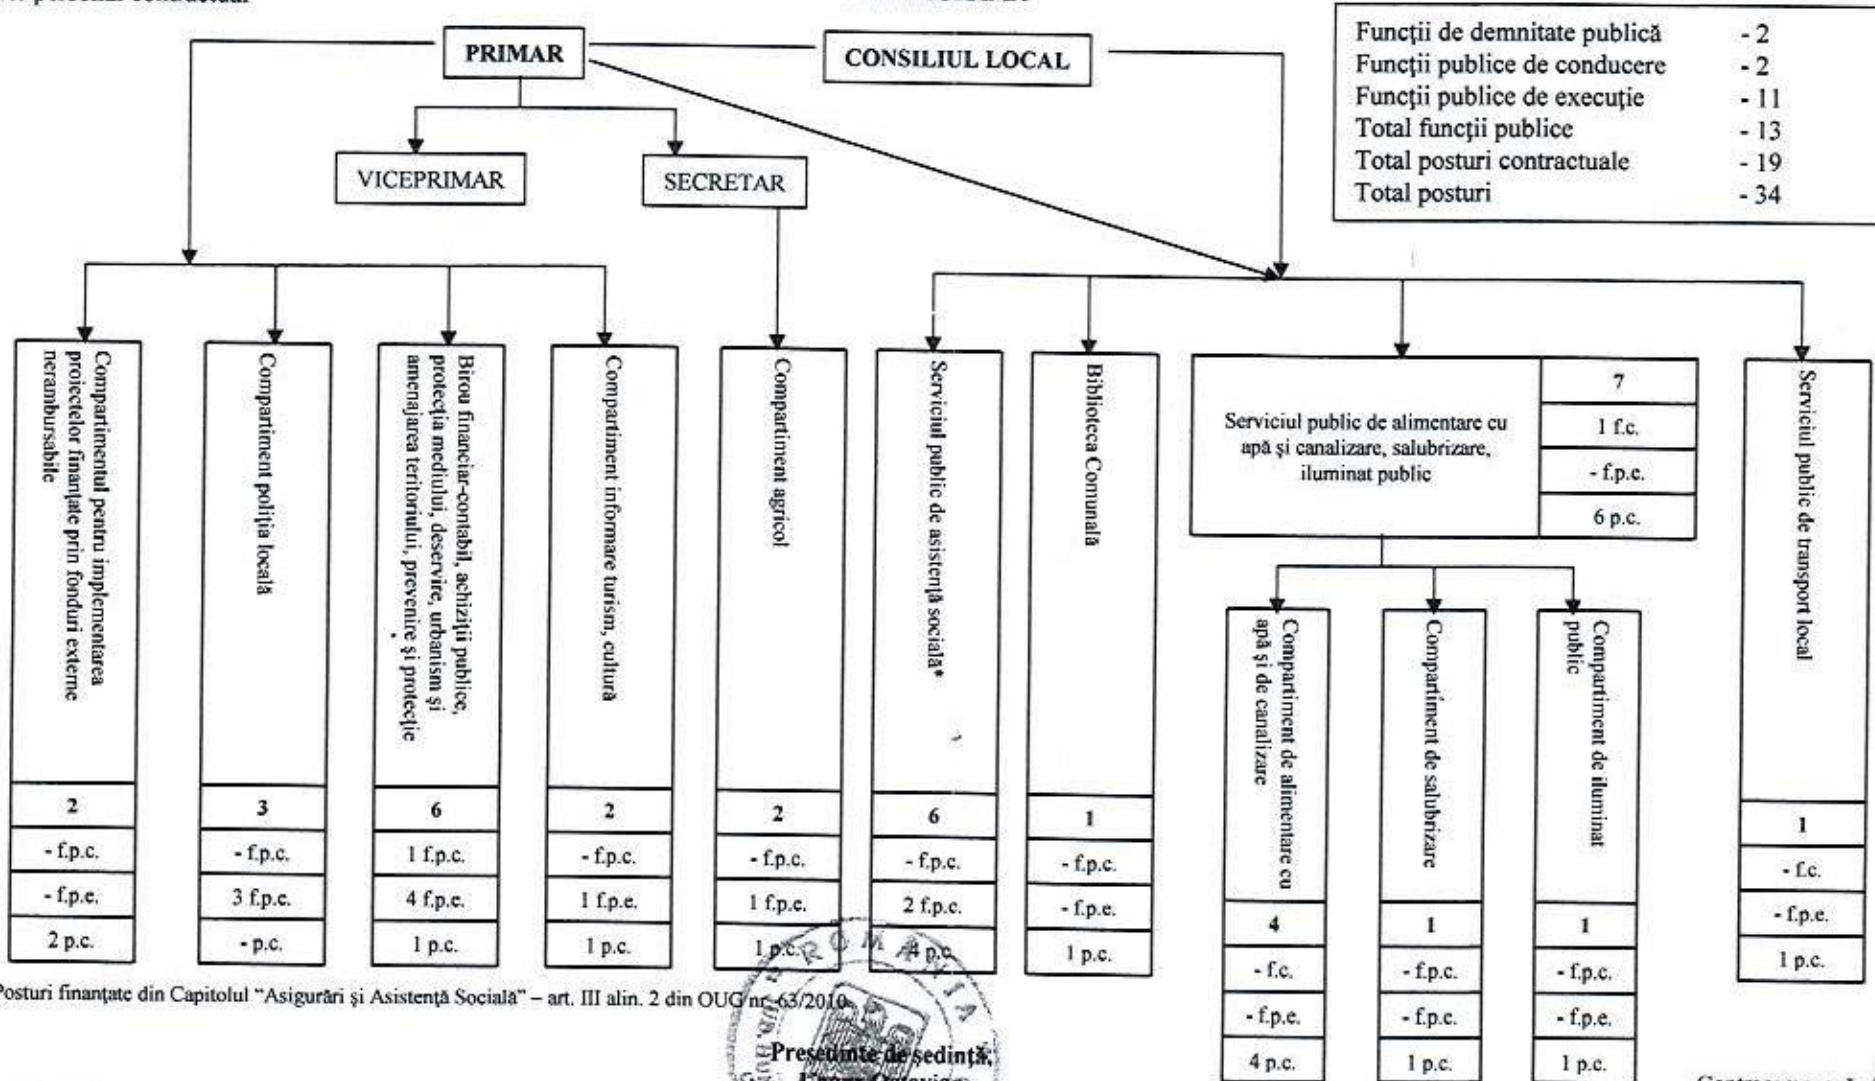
PRIMAR

CONSILIUL LOCAL

| Funcţii de demnitate publică | - 2 |
|---|---|
| Funcţii publice de conducere | - 2 |
| Funcţii publice de execuţie | - 11 |
| Total funcţii publice | - 13 |
| Total posturi contractuale | - 19 |
| Total posturi | - 34 |

VICEPRIMAR

SECRETAR

Compartimentul pentru implementarea proiectelor finanţate prin fonduri externe nerambursabile
2
- f.p.c.
- f.p.e.
2 p.c.

Compartiment poliţia locală
3
- f.p.c.
3 f.p.e.
- p.c.

Birou financiar-contabil, achiziţii publice, protecţia mediului, deservire, urbanism şi amenajarea teritoriului, prevenire şi protecţie
6
1 f.p.c.
4 f.p.e.
1 p.c.

Compartiment informare turism, cultură
2
- f.p.c.
1 f.p.e.
1 p.c.

Compartiment agricol
2
- f.p.c.
1 f.p.e.
1 p.c.

Serviciul public de asistenţă socială*
6
- f.p.c.
2 f.p.e.
4 p.c.

Biblioteca Comunală
1
- f.p.c.
- f.p.e.
1 p.c.

Serviciul public de alimentare cu apă şi canalizare, salubrizare, iluminat public
7
1 f.c.
- f.p.c.
6 p.c.

Compartiment de alimentare cu apă şi de canalizare
4
- f.c.
- f.p.e.
4 p.c.

Compartiment de salubrizare
1
- f.p.c.
- f.p.c.
1 p.c.

Compartiment de iluminat public
1
- f.p.c.
- f.p.e.
1 p.c.

Serviciul public de transport local
1
- f.c.
- f.p.e.
1 p.c.

Posturi finanţate din Capitolul "Asigurări şi Asistenţă Socială" – art. III alin. 2 din OUG nr. 63/2010

ROMANIA

Presedinte de sedinţă,
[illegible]